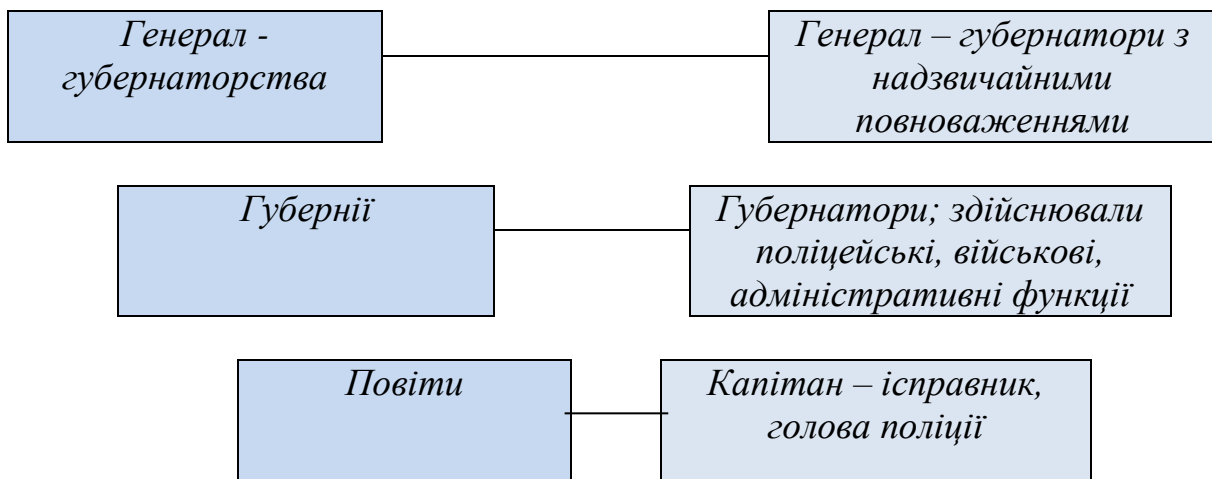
Генерал - губернаторства

Генерал – губернатори з надзвичайними повноваженнями

Губернії

Губернатори; здійснювали поліцейські, військові, адміністративні функції

Повіти

Капітан – ісправник, голова поліції